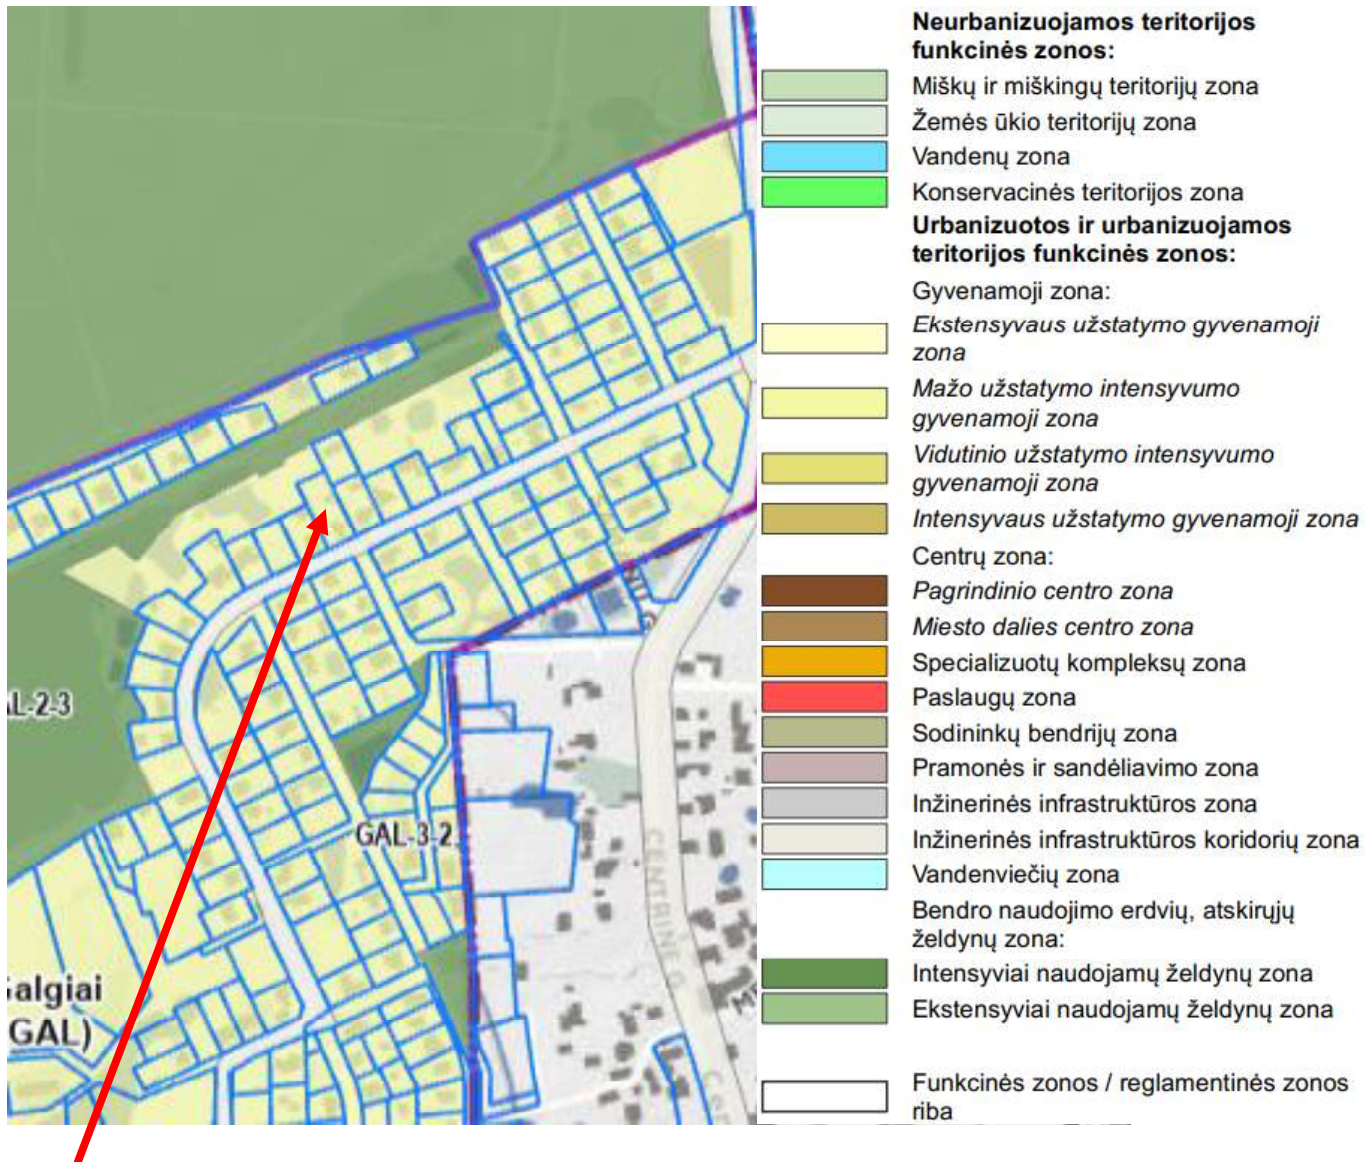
L-2-3

GAL-3-2

ialgiai
GAL)

CENTRINĖ G.

Neurbanizuojamos teritorijos funkcinės zonos:
Miškų ir miškingų teritorijų zona
Žemės ūkio teritorijų zona
Vandenų zona
Konservacinės teritorijos zona
Urbanizuotos ir urbanizuojamos teritorijos funkcinės zonos:
Gyvenamoji zona:
Ekstensyvaus užstatymo gyvenamoji zona
Mažo užstatymo intensyvumo gyvenamoji zona
Vidutinio užstatymo intensyvumo gyvenamoji zona
Intensyvaus užstatymo gyvenamoji zona
Centrų zona:
Pagrindinio centro zona
Miesto dalies centro zona
Specializuotų kompleksų zona
Paslaugų zona
Sodininkų bendrijų zona
Pramonės ir sandėliavimo zona
Inžinerinės infrastruktūros zona
Inžinerinės infrastruktūros koridorių zona
Vandenviečių zona
Bendro naudojimo erdvių, atskirųjų želdynų zona:
Intensyviai naudojamų želdynų zona
Ekstensyviai naudojamų želdynų zona

Funkcinės zonos / reglamentinės zonos riba